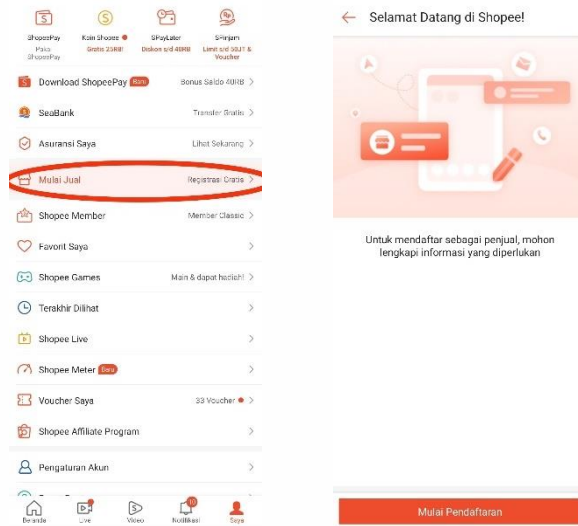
ShopeePay
Pakai ShopeePay

Koin Shopee
Gratis 25RB!

SPayLater
Diskon s/d 40RB

SPinjam
Limit s/d 50JT & Voucher

Download ShopeePay Baru
Bonus Saldo 40RB

SeaBank
Transfer Gratis

Asuransi Saya
Lihat Sekarang

Mulai Jual
Registrasi Gratis

Shopee Member
Member Classic

Favorit Saya

Shopee Games
Main & dapat hadiah!

Terakhir Dilihat

Shopee Live

Shopee Meter Baru

Voucher Saya
33 Voucher

Shopee Affiliate Program

Pengaturan Akun

Beranda
Live
Video
10
Notifikasi
Saya

Selamat Datang di Shopee!

Untuk mendaftar sebagai penjual, mohon lengkapi informasi yang diperlukan

Mulai Pendaftaran